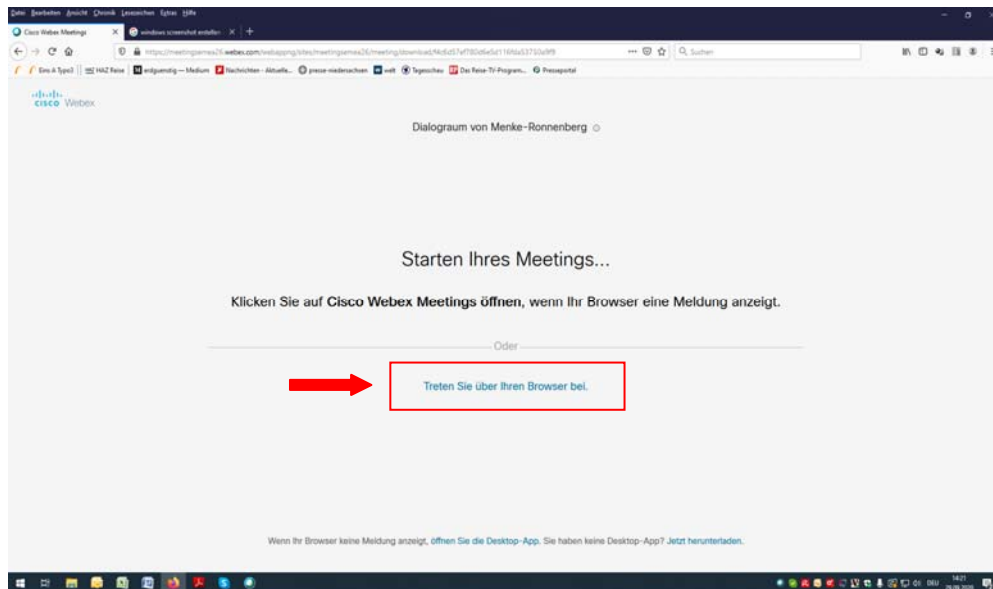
Datei Bearbeiten Ansicht Chronik Lesezeichen Extras Hilfe

Cisco Webex Meetings

windows screenshot erstellen

https://meetingsemea26.webex.com/webappng/sites/meetingsemea26/meeting/download/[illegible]

Suchen

Eins A Typo3 | HAZ Reise | erdguenstig — Medium | Nachrichten - Aktuelle... | presse-niedersachsen | welt | Tagesschau | Das Reise-TV-Program... | Presseportal

cisco Webex

Dialograum von Menke-Ronnenberg

Starten Ihres Meetings...

Klicken Sie auf **Cisco Webex Meetings öffnen**, wenn Ihr Browser eine Meldung anzeigt.

Oder

Treten Sie über Ihren Browser bei.

Wenn Ihr Browser keine Meldung anzeigt, öffnen Sie die Desktop-App. Sie haben keine Desktop-App? Jetzt herunterladen.

DEU 14:21